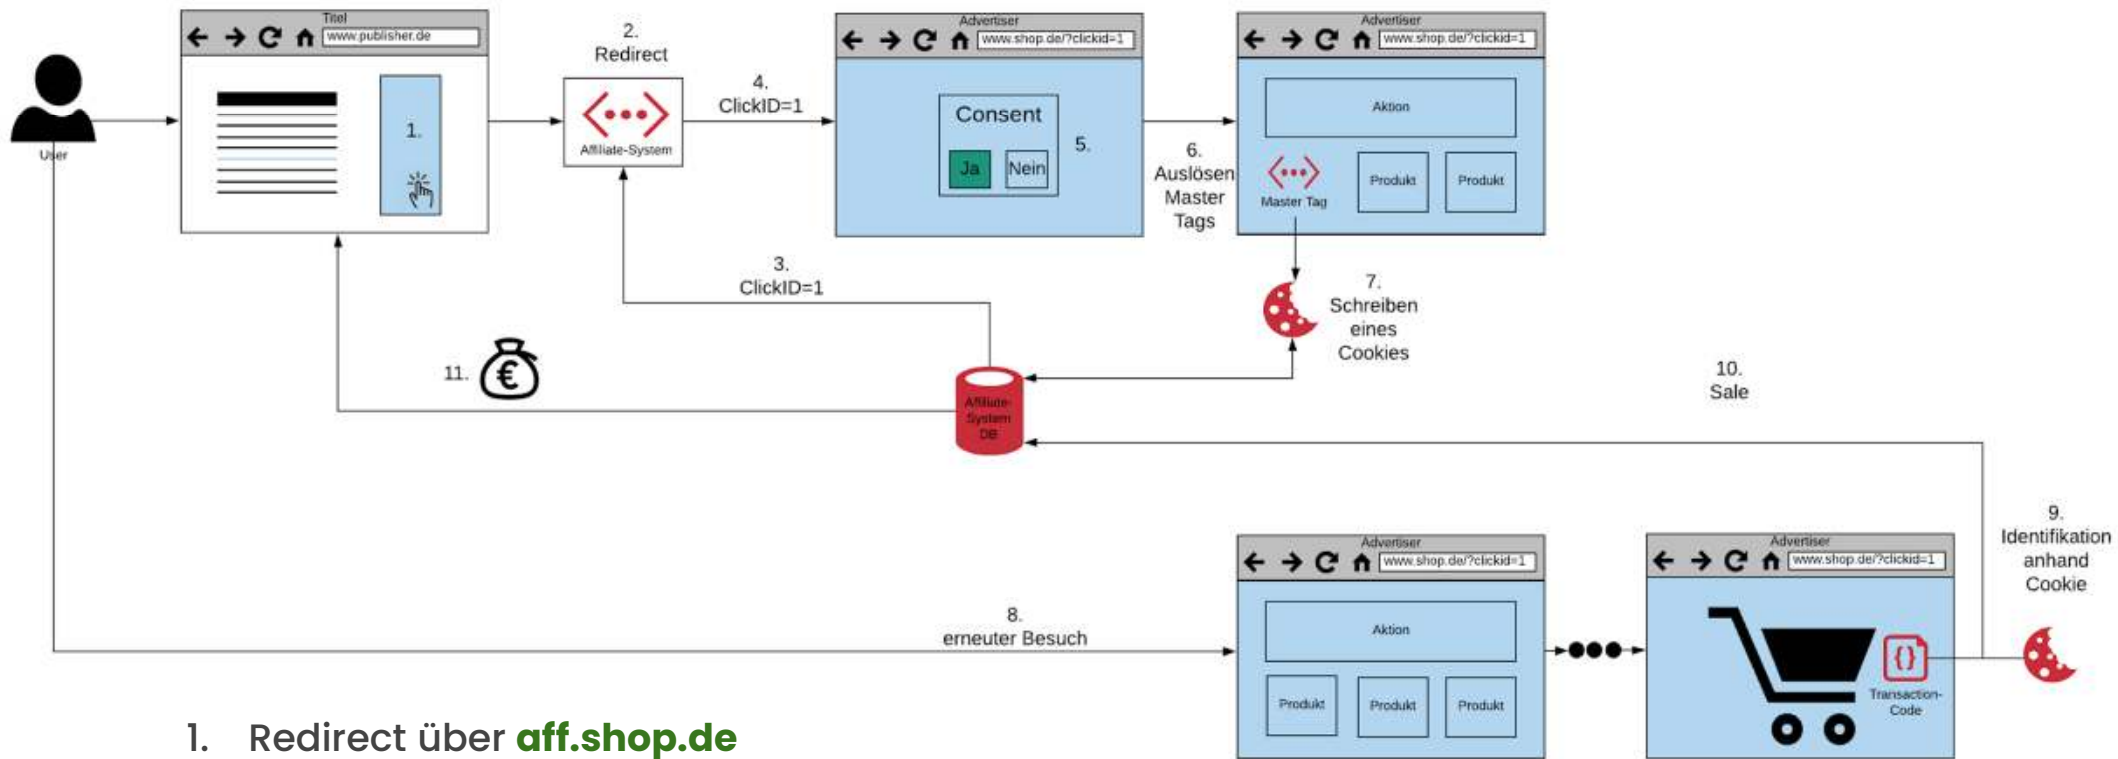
User

Titel
www.publisher.de
1.

2.
Redirect
Affiliate-System

4.
ClickID=1

Advertiser
www.shop.de/?clickid=1
Consent
Ja
Nein
5.

6.
Auslösen
Master
Tags

Advertiser
www.shop.de/?clickid=1
Aktion
Master Tag
Produkt
Produkt

3.
ClickID=1

7.
Schreiben
eines
Cookies

11.

Affiliate-System DB

10.
Sale

9.
Identifikation
anhand
Cookie

8.
erneuter Besuch

Advertiser
www.shop.de/?clickid=1
Aktion
Produkt
Produkt
Produkt

Advertiser
www.shop.de/?clickid=1
Transaction-Code

1. Redirect über aff.shop.de